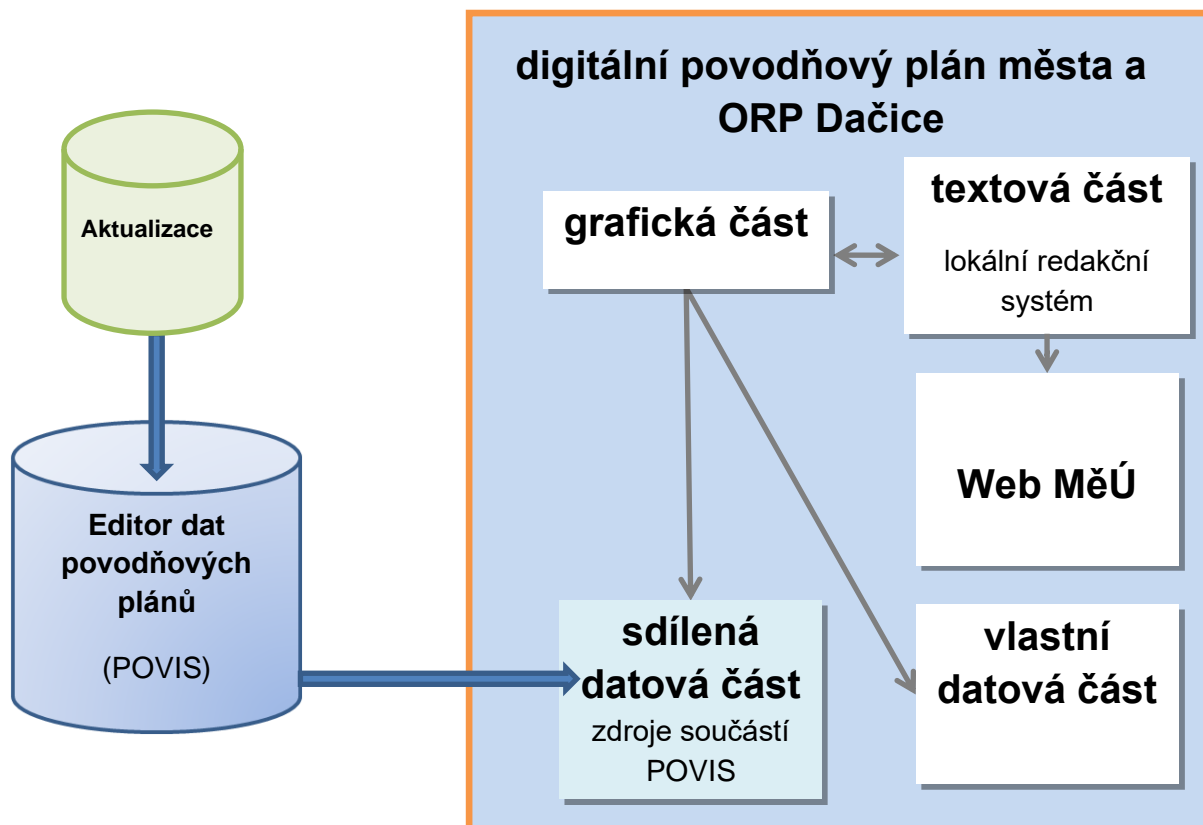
Aktualizace

Editor dat povodňových plánů

(POVIS)

digitální povodňový plán města a ORP Dačice

grafická část

textová část

lokální redakční systém

Web MěÚ

sdílená datová část

zdroje součástí POVIS

vlastní datová část